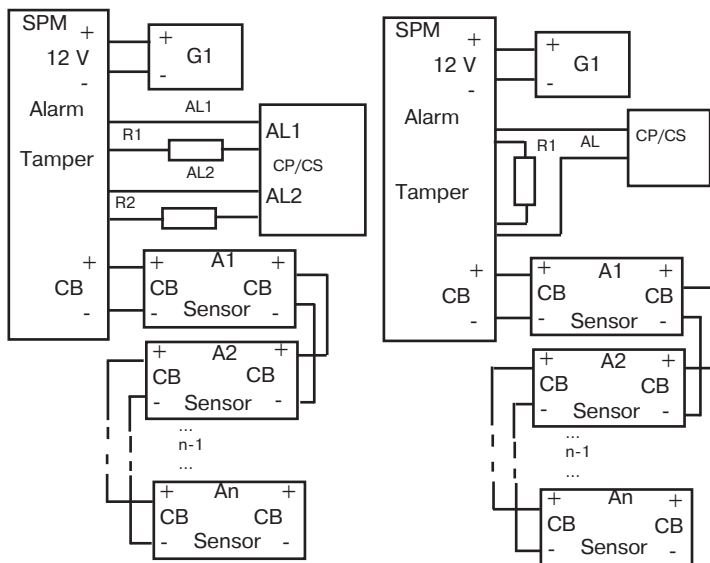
SPM
+
12 V
-
Alarm
Tamper
+
CB
-

+
G1
-

AL1
R1
AL2
R2

AL1
CP/CS
AL2

+ A1 +
CB CB
- Sensor -

+ A2 +
CB CB
- Sensor -

...
n-1
...

+ An +
CB CB
- Sensor -

SPM
+
12 V
-
Alarm
Tamper
+
CB
-

+
G1
-

R1
AL
CP/CS

+ A1 +
CB CB
- Sensor -

+ A2 +
CB CB
- Sensor -

...
n-1
...

+ An +
CB CB
- Sensor -